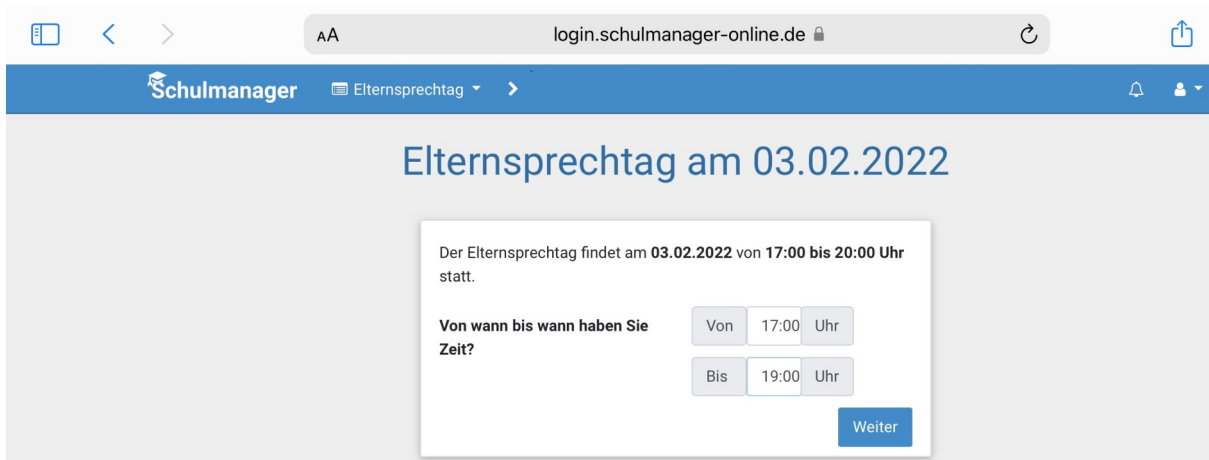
AA login.schulmanager-online.de

Schulmanager Elternsprechtag

Elternsprechtag am 03.02.2022

Der Elternsprechtag findet am **03.02.2022** von **17:00 bis 20:00 Uhr** statt.

**Von wann bis wann haben Sie Zeit?**

Von 17:00 Uhr

Bis 19:00 Uhr

Weiter